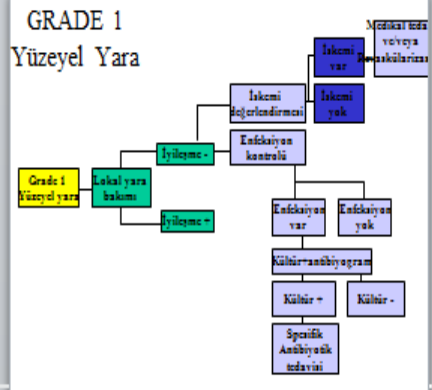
GRADE 1
Yüzeyel Yara

Grade 1 Yüzeyel yara

Lokal yara bakımı

İyileşme -

İyileşme +

İskemi değerlendirmesi

İskemi var

İskemi yok

Medikal tedavi ve/veya Revaskülarizasyon

Enfeksiyon kontrolü

Enfeksiyon var

Enfeksiyon yok

Kültür+antibiyogram

Kültür +

Kültür -

Spesifik Antibiyotik tedavisi